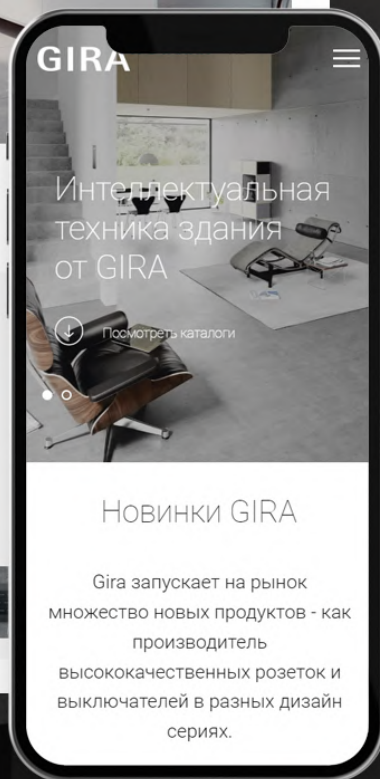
GIRA

Интеллектуальная техника здания от GIRA

Посмотреть каталоги

Новинки GIRA

Gira запускает на рынок множество новых продуктов - как производитель высококачественных розеток и выключателей в разных дизайн сериях.